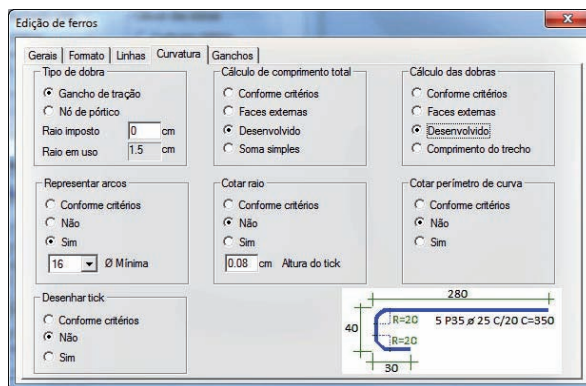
Edição de ferros

Gerais | Formato | Linhas | Curvatura | Ganchos

Tipo de dobra
Gancho de tração
Nó de pórtico
Raio imposto 0 cm
Raio em uso 1.5 cm

Cálculo de comprimento total
Conforme critérios
Faces externas
Desenvolvido
Soma simples

Cálculo das dobras
Conforme critérios
Faces externas
Desenvolvido
Comprimento do trecho

Representar arcos
Conforme critérios
Não
Sim
16 Ø Mínima

Cotar raio
Conforme critérios
Não
Sim
0.08 cm Altura do tick

Cotar perímetro de curva
Conforme critérios
Não
Sim

Desenhar tick
Conforme critérios
Não
Sim

280
40
R=20
R=20
5 P35 ø 25 C/20 C=350
30